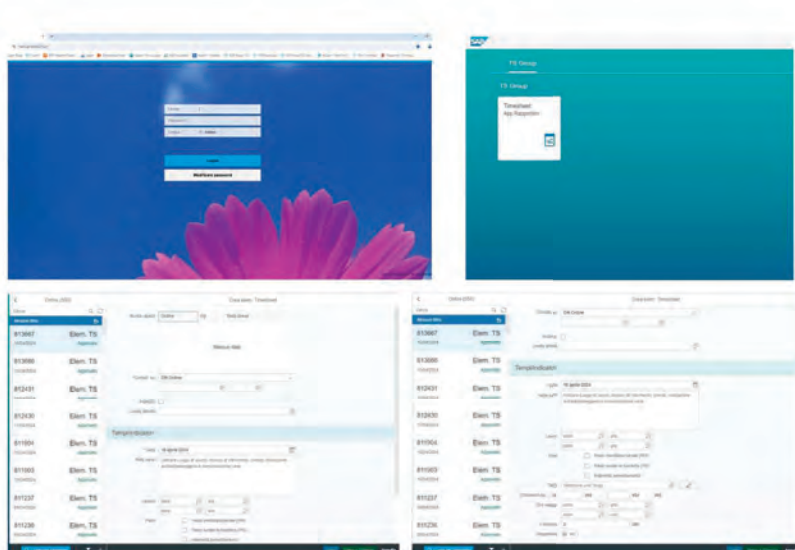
Login
Modifica password

TS Group
TS Group
Timesheet
App Rapportini

Ordini (552)
Crea intest. Timesheet
813667
Elem. TS
813666
Elem. TS
812431
Elem. TS
812430
Elem. TS
811004
Elem. TS
811003
Elem. TS
811237
Elem. TS
811236
Elem. TS
Manual data
TS Online
Tempi indicatori

Ordini (552)
Crea intest. Timesheet
813667
Elem. TS
813666
Elem. TS
812431
Elem. TS
812430
Elem. TS
811004
Elem. TS
811003
Elem. TS
811237
Elem. TS
811236
Elem. TS
TS Online
Tempi indicatori